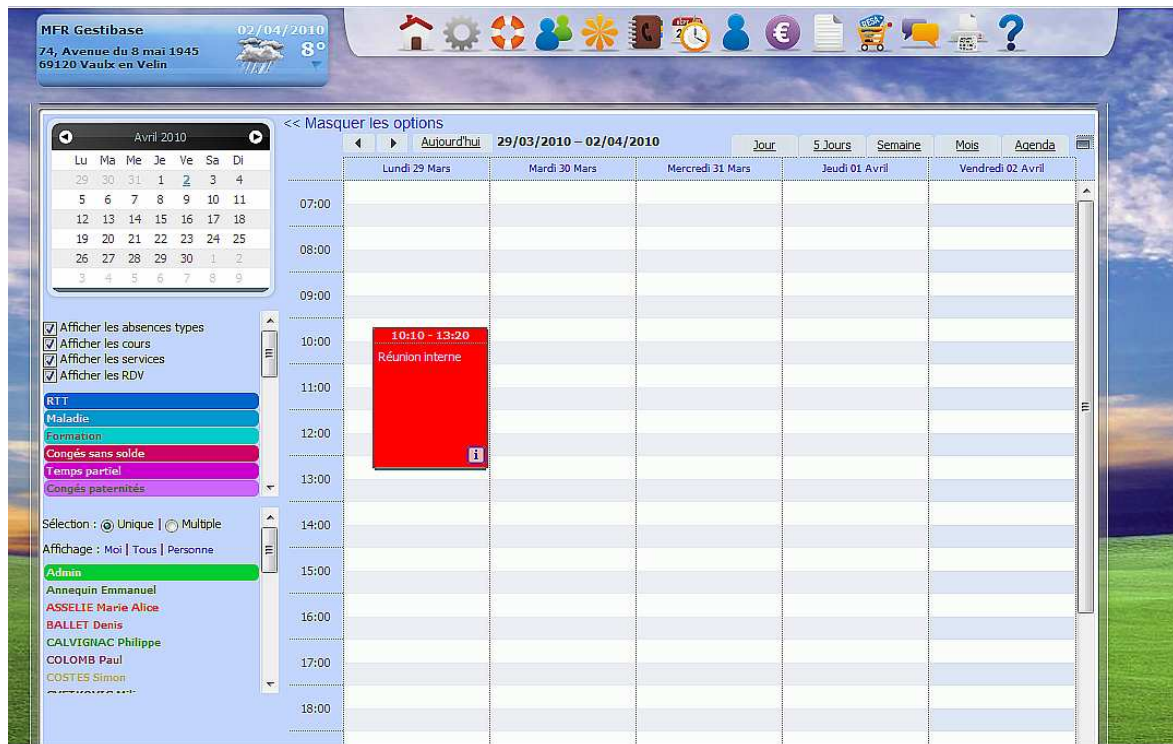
MFR Gestibase
74, Avenue du 8 mai 1945
69120 Vaulx en Velin

02/04/2010
8°

Avril 2010

| Lu | Ma | Me | Je | Ve | Sa | Di |
|---|---|---|---|---|---|---|
| 29 | 30 | 31 | 1 | 2 | 3 | 4 |
| 5 | 6 | 7 | 8 | 9 | 10 | 11 |
| 12 | 13 | 14 | 15 | 16 | 17 | 18 |
| 19 | 20 | 21 | 22 | 23 | 24 | 25 |
| 26 | 27 | 28 | 29 | 30 | 1 | 2 |
| 3 | 4 | 5 | 6 | 7 | 8 | 9 |

Afficher les absences types
Afficher les cours
Afficher les services
Afficher les RDV

RTT
Maladie
Formation
Congés sans solde
Temps partiel
Congés paternités

Sélection : Unique | Multiple
Affichage : Moi | Tous | Personne

Admin
Annequin Emmanuel
ASSELIE Marie Alice
BALLET Denis
CALVIGNAC Philippe
COLOMB Paul
COSTES Simon
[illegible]

<< Masquer les options

Aujourd'hui 29/03/2010 – 02/04/2010

Jour 5 Jours Semaine Mois Agenda

| | Lundi 29 Mars | Mardi 30 Mars | Mercredi 31 Mars | Jeudi 01 Avril | Vendredi 02 Avril |
|---|---|---|---|---|---|
| 07:00 | | | | | |
| 08:00 | | | | | |
| 09:00 | | | | | |
| 10:00 | 10:10 - 13:20 Réunion interne | | | | |
| 11:00 | | | | | |
| 12:00 | | | | | |
| 13:00 | | | | | |
| 14:00 | | | | | |
| 15:00 | | | | | |
| 16:00 | | | | | |
| 17:00 | | | | | |
| 18:00 | | | | | |

i